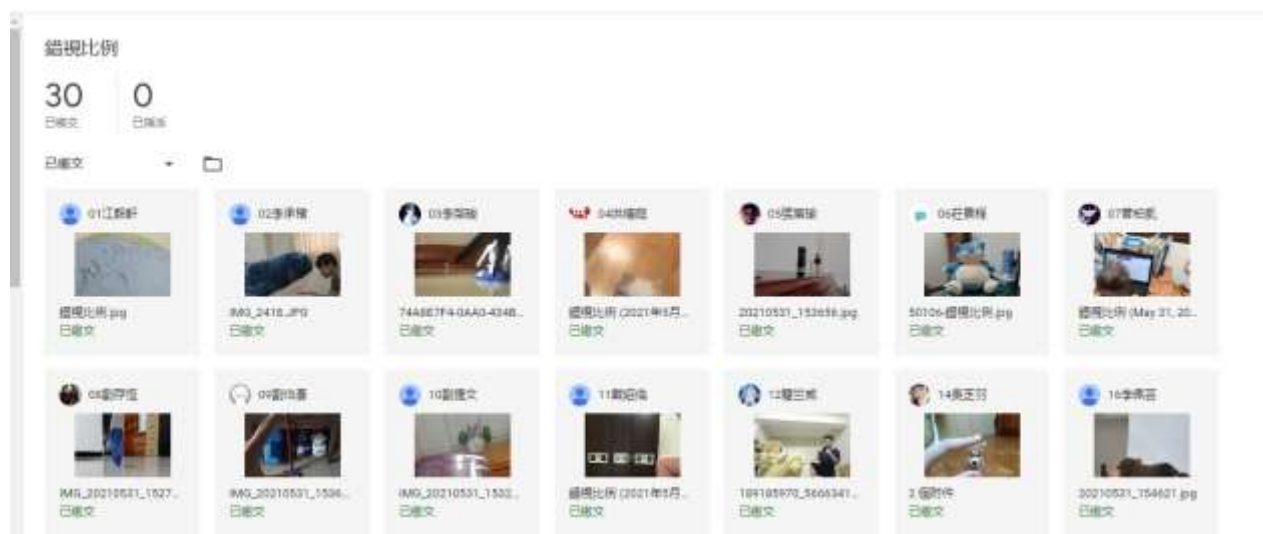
錯視比例

30
已繳交

0
已指派

已繳交

01江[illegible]
錯視比例.jpg
已繳交

02李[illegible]
IMG_2418.JPG
已繳交

03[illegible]
74A6E7F4-0AA0-434B...
已繳交

04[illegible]
錯視比例 (2021年5月...
已繳交

05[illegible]
20210531_153656.jpg
已繳交

06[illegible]
50106-錯視比例.jpg
已繳交

07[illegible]
錯視比例 (May 31, 20...
已繳交

08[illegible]
IMG_20210531_1527...
已繳交

09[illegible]
IMG_20210531_1536...
已繳交

10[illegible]
IMG_20210531_1532...
已繳交

11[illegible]
錯視比例 (2021年5月...
已繳交

12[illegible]
189185970_5666341...
已繳交

14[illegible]
2 個附件
已繳交

16李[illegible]
20210531_154621.jpg
已繳交